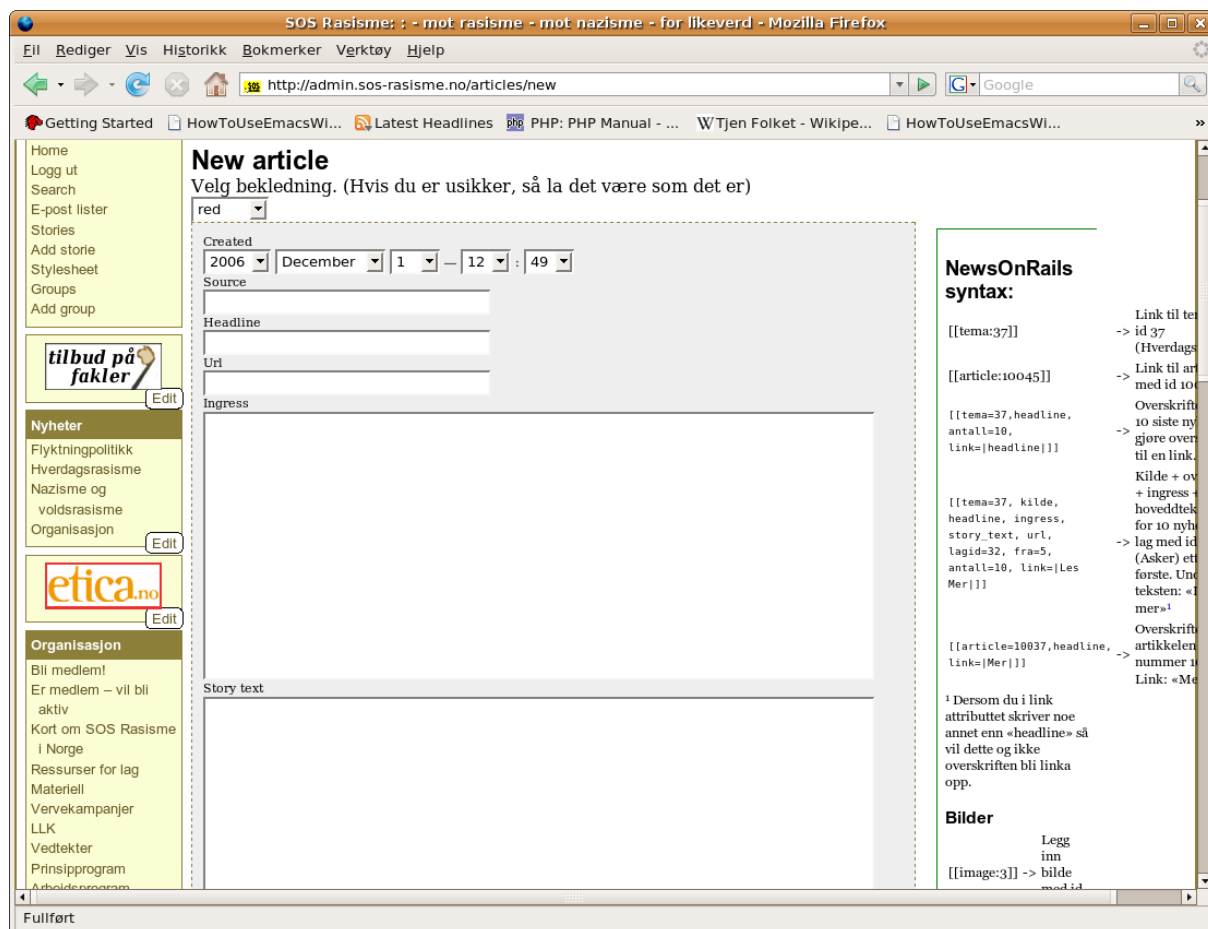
SOS Rasisme: : - mot rasisme - mot nazisme - for likeverd - Mozilla Firefox

Fil Rediger Vis Historikk Bokmerker Verktøy Hjelp

http://admin.sos-rasisme.no/articles/new

Google

Getting Started HowToUseEmacsWi... Latest Headlines PHP: PHP Manual - ... Tjen Folket - Wikipe... HowToUseEmacsWi...

Home
Logg ut
Search
E-post lister
Stories
Add storie
Stylesheet
Groups
Add group

tilbud på fakler
Edit

Nyheter
Flyktningpolitikk
Hverdagsrasisme
Nazisme og voldsrasisme
Organisasjon
Edit

etica.no
Edit

Organisasjon
Bli medlem!
Er medlem – vil bli aktiv
Kort om SOS Rasisme i Norge
Ressurser for lag
Materiell
Vervekampanjer
LLK
Vedtekter
Prinsipprogram
Arbeidsprogram

New article
Velg bekledning. (Hvis du er usikker, så la det være som det er)
red

Created
2006 December 1 — 12 : 49
Source
Headline
Url
Ingress
Story text

NewsOnRails syntax:

| | | |
|---|---|---|
| [[tema:37]] | -> | Link til te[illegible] id 37 (Hverdags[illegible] |
| [[article:10045]] | -> | Link til ar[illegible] med id 10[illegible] |
| [[tema=37,headline, antall=10, link=\|headline\|]] | -> | Overskrift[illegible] 10 siste ny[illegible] gjøre over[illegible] til en link. |
| [[tema=37, kilde, headline, ingress, story_text, url, lagid=32, fra=5, antall=10, link=\|Les Mer\|]] | -> | Kilde + ov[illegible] + ingress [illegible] hoveddtek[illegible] for 10 nyh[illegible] lag med id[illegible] (Asker) ett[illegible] første. Un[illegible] teksten: «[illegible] mer»$^1$ |
| [[article=10037,headline, link=\|Mer\|]] | -> | Overskrift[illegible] artikkelen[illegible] nummer 1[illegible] Link: «Me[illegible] |

$^1$ Dersom du i link attributtet skriver noe annet enn «headline» så vil dette og ikke overskriften bli linka opp.

Bilder
[[image:3]] -> Legg inn bilde med id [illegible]

Fullført